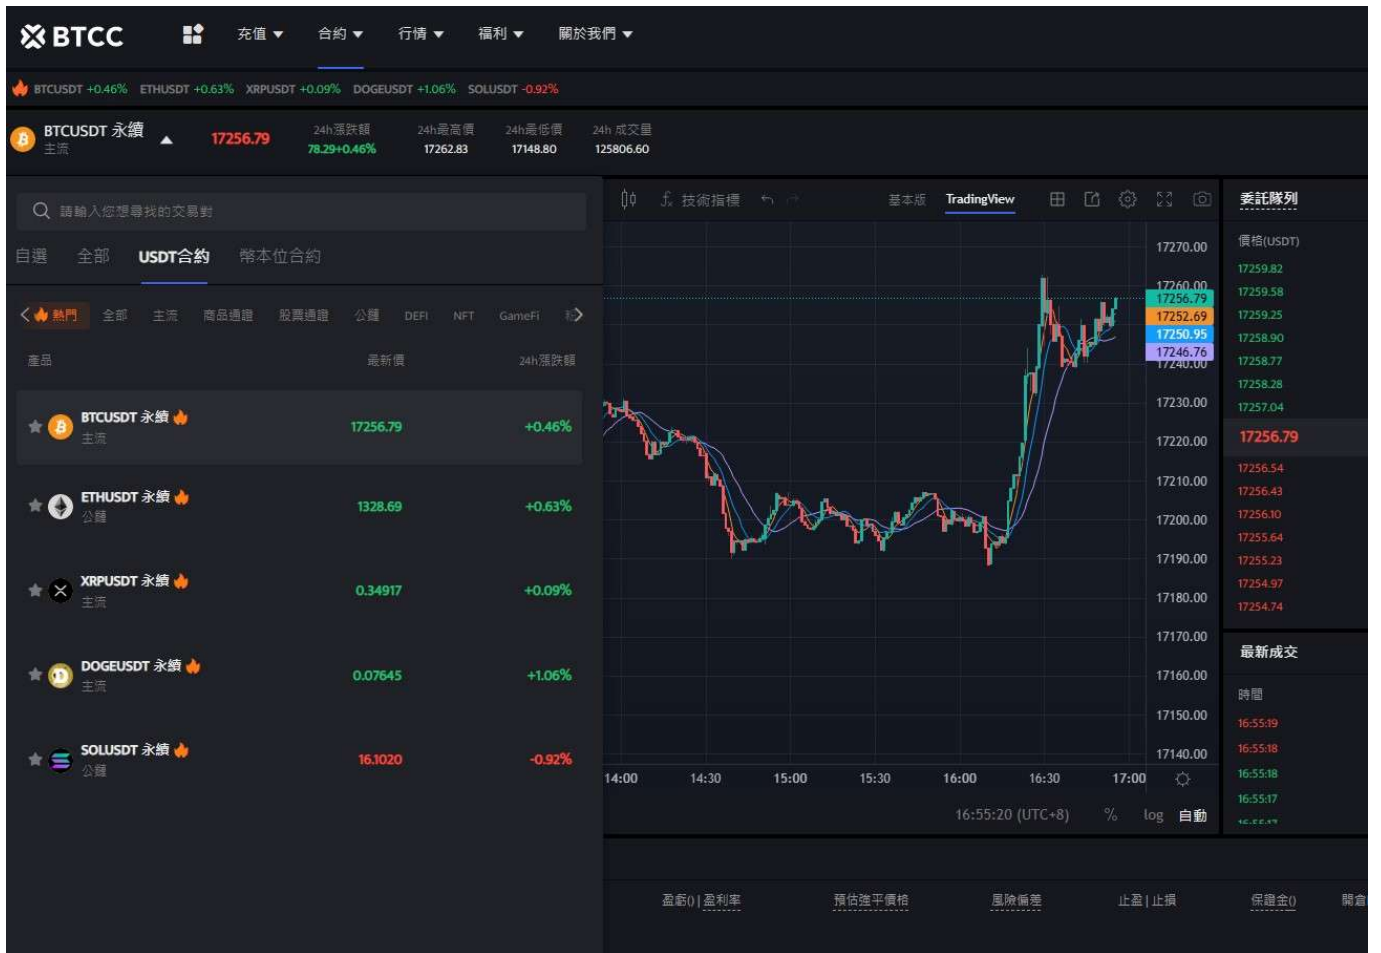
BTCC 充值 合約 行情 福利 關於我們

BTCUSDT +0.46% ETHUSDT +0.63% XRPUSDT +0.09% DOGEUSDT +1.06% SOLUSDT -0.92%

BTCUSDT 永續
主流
17256.79
24h漲跌額 78.29+0.46%
24h最高價 17262.83
24h最低價 17148.80
24h 成交量 125806.60

請輸入您想尋找的交易對

自選 全部 USDT合約 幣本位合約

熱門 全部 主流 商品通證 股票通證 公鏈 DEFI NFT GameFi

| 產品 | 最新價 | 24h漲跌額 |
|---|---|---|
| BTCUSDT 永續 主流 | 17256.79 | +0.46% |
| ETHUSDT 永續 公鏈 | 1328.69 | +0.63% |
| XRPUSDT 永續 主流 | 0.34917 | +0.09% |
| DOGEUSDT 永續 主流 | 0.07645 | +1.06% |
| SOLUSDT 永續 公鏈 | 16.1020 | -0.92% |

技術指標 基本版 TradingView

17270.00
17260.00
17256.79
17252.69
17250.95
17246.76
17240.00
17230.00
17220.00
17210.00
17200.00
17190.00
17180.00
17170.00
17160.00
17150.00
17140.00

14:00 14:30 15:00 15:30 16:00 16:30 17:00

16:55:20 (UTC+8) % log 自動

委託隊列
價格(USDT)
17259.82
17259.58
17259.25
17258.90
17258.77
17258.28
17257.04
17256.79
17256.54
17256.43
17256.10
17255.64
17255.23
17254.97
17254.74

最新成交
時間
16:55:19
16:55:18
16:55:18
16:55:17

盈虧() | 盈利率 預估強平價格 風險偏差 止盈 | 止損 保證金() 開倉